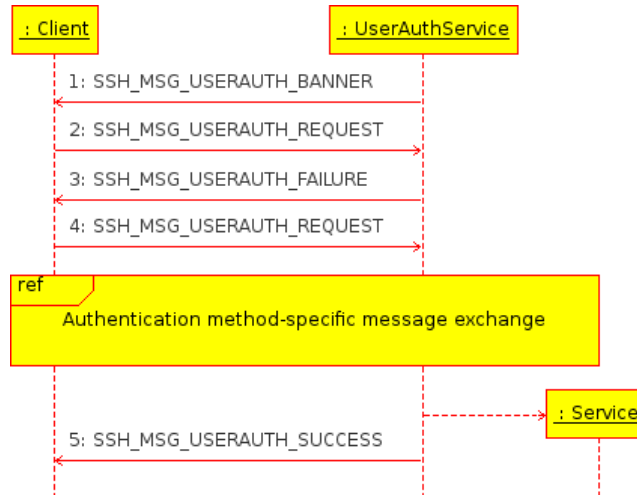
: Client

: UserAuthService

1: SSH_MSG_USERAUTH_BANNER

2: SSH_MSG_USERAUTH_REQUEST

3: SSH_MSG_USERAUTH_FAILURE

4: SSH_MSG_USERAUTH_REQUEST

ref

Authentication method-specific message exchange

: Service

5: SSH_MSG_USERAUTH_SUCCESS